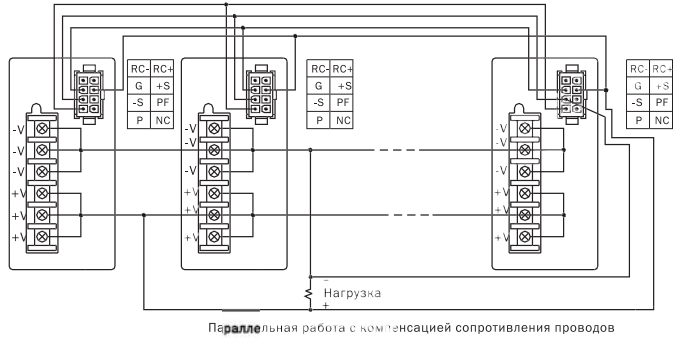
| RC- | RC+ |
|---|---|
| G | +S |
| -S | PF |
| P | NC |

| RC- | RC+ |
|---|---|
| G | +S |
| -S | PF |
| P | NC |

| RC- | RC+ |
|---|---|
| G | +S |
| -S | PF |
| P | NC |

-V
-V
-V
+V
+V
+V

-V
-V
-V
+V
+V
+V

-V
-V
-V
+V
+V
+V

-
Нагрузка
+

Параллельная работа с компенсацией сопротивления проводов